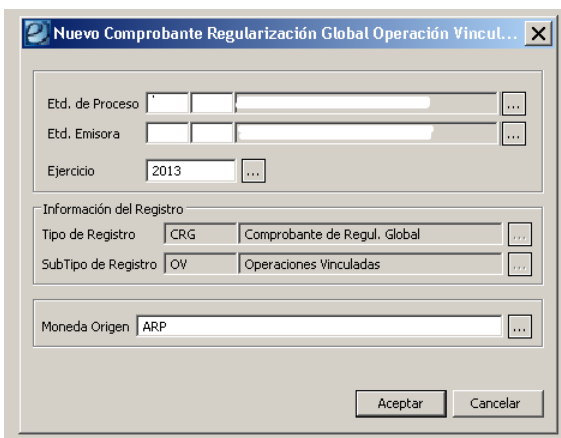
Nuevo Comprobante Regularización Global Operación Vincul...

Etd. de Proceso ...

Etd. Emisora ...

Ejercicio 2013 ...

Información del Registro

Tipo de Registro CRG Comprobante de Regul. Global ...

SubTipo de Registro OV Operaciones Vinculadas ...

Moneda Origen ARP ...

Aceptar Cancelar